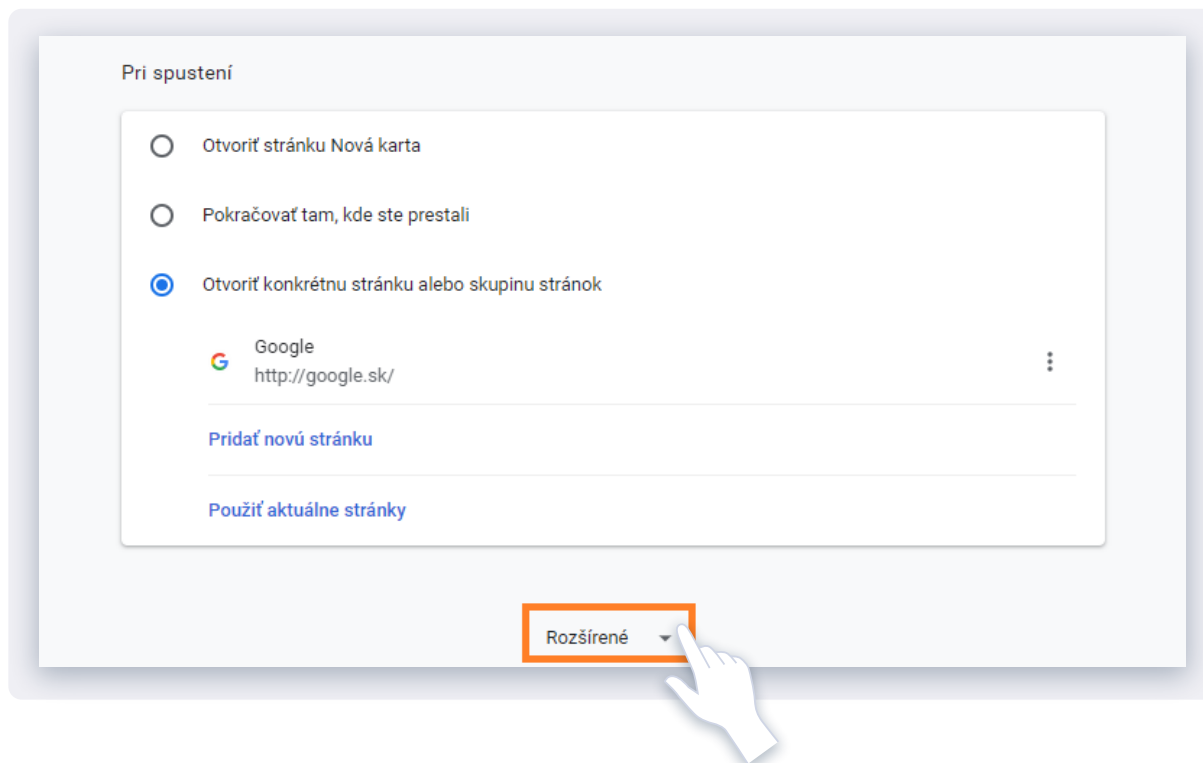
Pri spustení

Otvoriť stránku Nová karta

Pokračovať tam, kde ste prestali

Otvoriť konkrétnu stránku alebo skupinu stránok

Google
http://google.sk/

Pridať novú stránku

Použiť aktuálne stránky

Rozšírené